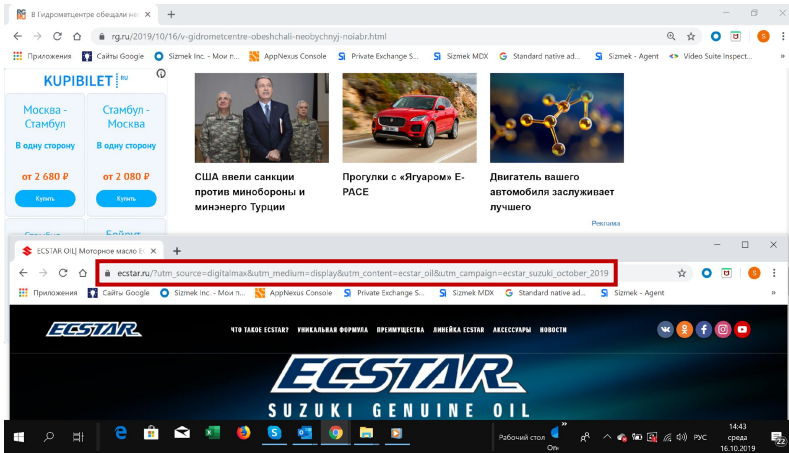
В Гидрометцентре обещали не
rg.ru/2019/10/16/v-gidrometcentre-obeshchali-neobychnyj-noiabr.html
Приложения Сайты Google Sizmek Inc. - Мои п... AppNexus Console Private Exchange S... Sizmek MDX Standard native ad... Sizmek - Agent Video Suite Inspect...

KUPIBILET.RU

Москва - Стамбул
В одну сторону
от 2 680 ₽
Купить

Стамбул - Москва
В одну сторону
от 2 080 ₽
Купить

США ввели санкции против минобороны и минэнерго Турции

Прогулки с «Ягуаром» E-PACE

Двигатель вашего автомобиля заслуживает лучшего

Реклама

ECSTAR OIL| Моторное масло E
ecstar.ru/?utm_source=digitalmax&utm_medium=display&utm_content=ecstar_oil&utm_campaign=ecstar_suzuki_october_2019
Приложения Сайты Google Sizmek Inc. - Мои п... AppNexus Console Private Exchange S... Sizmek MDX Standard native ad... Sizmek - Agent

ECSTAR
ЧТО ТАКОЕ ECSTAR? УНИКАЛЬНАЯ ФОРМУЛА ПРЕИМУЩЕСТВА ЛИНЕЙКА ECSTAR АКСЕССУАРЫ НОВОСТИ

ECSTAR
SUZUKI GENUINE OIL

Рабочий стол РУС 14:43 среда 16.10.2019 22